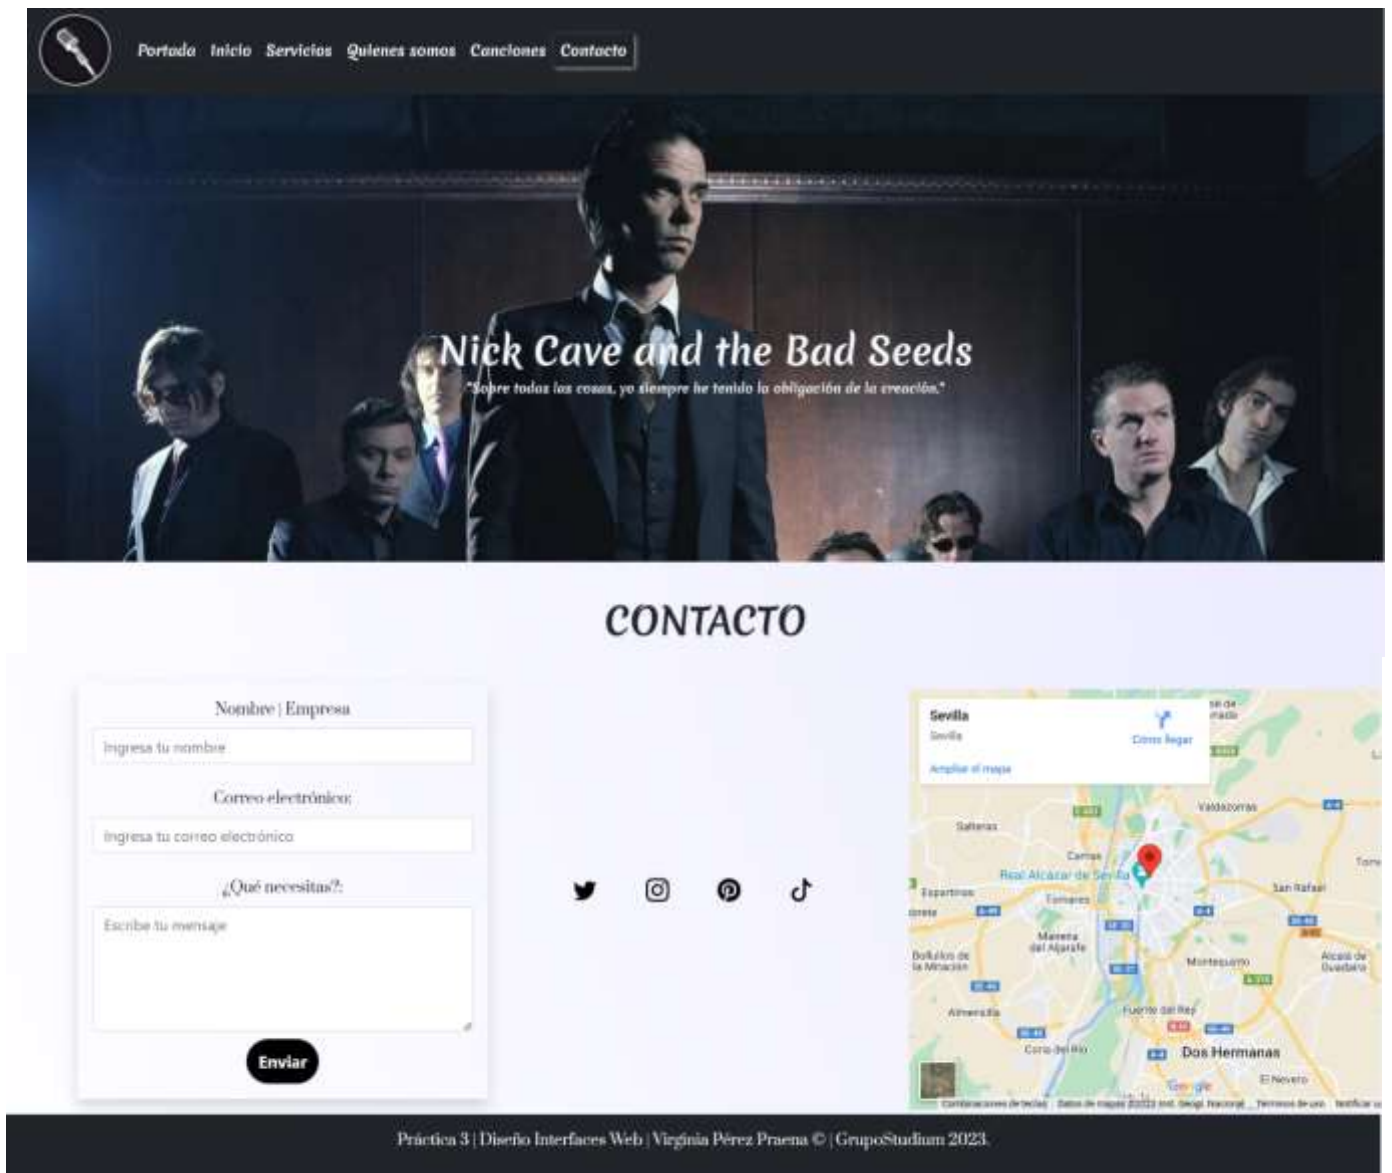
Portada Inicio Servicios Quienes somos Canciones Contacto

Nick Cave and the Bad Seeds

"Sobre todas las cosas, yo siempre he tenido la obligación de la creación."

CONTACTO

Nombre | Empresa

Ingresa tu nombre

Correo electrónico:

Ingresa tu correo electrónico

¿Qué necesitas?:

Escribe tu mensaje

Enviar

Sevilla
Sevilla
Cómo llegar
Ampliar el mapa

Valdezorras
Salteras
Camas
Real Alcázar de Sevilla
Espartinas
Tomares
San Rafael
Mairena del Aljarafe
Bollullos de la Mitación
Montequinto
Alcalá de Guadaíra
Almensilla
Fuente del Rey
Coria del Río
Dos Hermanas
El Nevero
Google
Combinaciones de teclas Datos de mapas ©2023 Inst. Geogr. Nacional Términos de uso Notificar un

Práctica 3 | Diseño Interfaces Web | Virginia Pérez Praena © | GrupoStudium 2023.